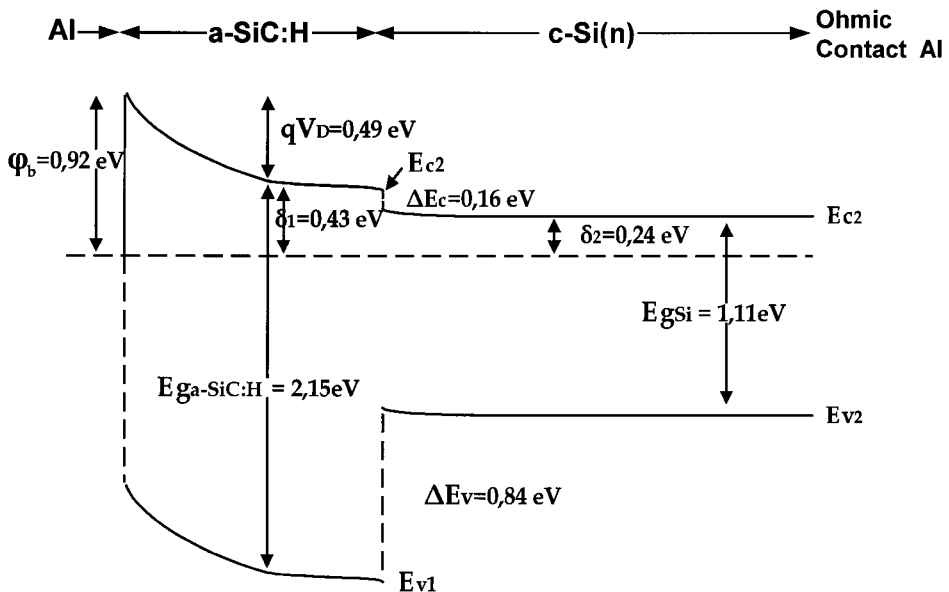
Al a-SiC:H c-Si(n) Ohmic Contact Al

$qV_D$=0,49 eV

$\varphi_b$=0,92 eV

$E_{c2}$

$\Delta E_c$=0,16 eV

$\delta_1$=0,43 eV

$E_{c2}$

$\delta_2$=0,24 eV

$Eg_{Si}$ = 1,11eV

$Eg_{a\text{-}SiC:H}$ = 2,15eV

$E_{v2}$

$\Delta E_v$=0,84 eV

$E_{v1}$